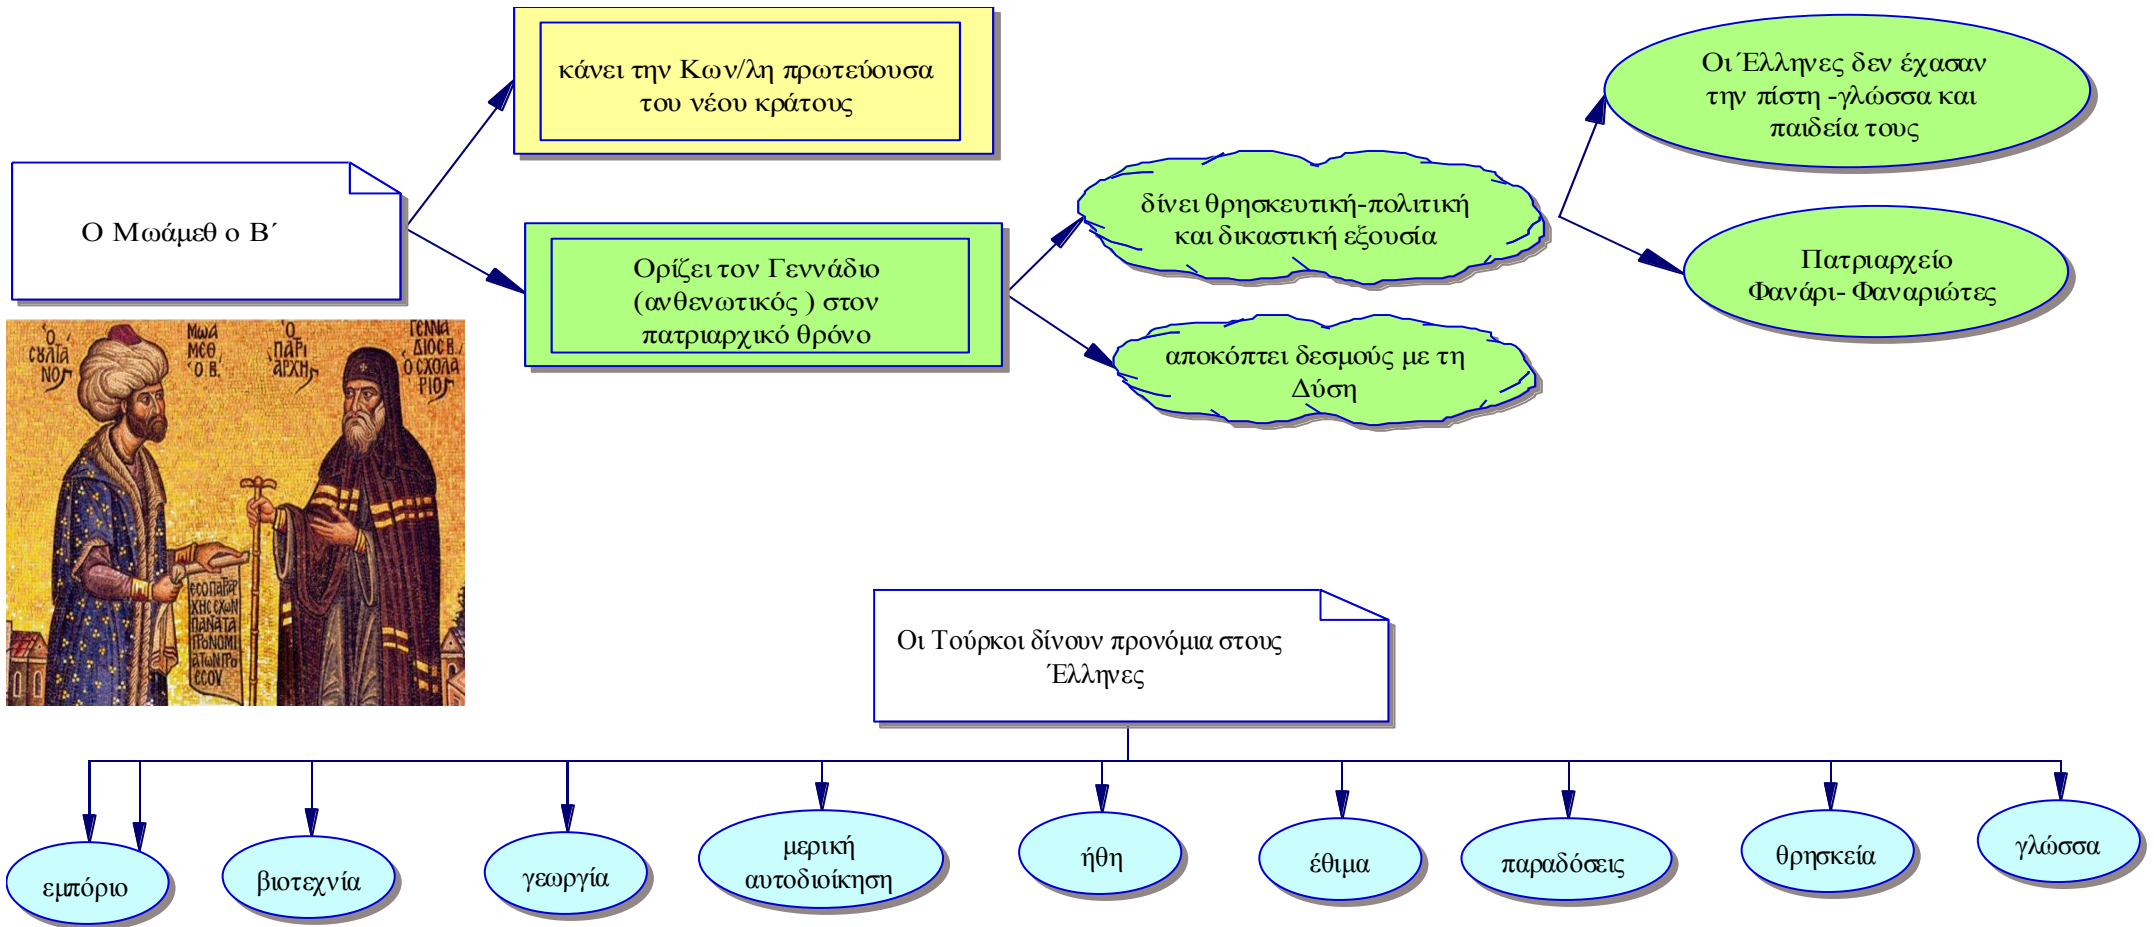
Ο Μωάμεθ ο Β΄

κάνει την Κων/λη πρωτεύουσα του νέου κράτους

Ορίζει τον Γεννάδιο (ανθενωτικός ) στον πατριαρχικό θρόνο

δίνει θρησκευτική-πολιτική και δικαστική εξουσία

αποκόπτει δεσμούς με τη Δύση

Οι Έλληνες δεν έχασαν την πίστη -γλώσσα και παιδεία τους

Πατριαρχείο Φανάρι- Φαναριώτες

Ο ΣΥΛΤΑΝΟΣ ΜΩΑΜΕΘ Ο Β' Ο ΠΑΤΡΙΑΡΧΗΣ ΓΕΝΝΑΔΙΟΣ Β' Ο ΣΧΟΛΑΡΙΟΣ

ΕΣΟ ΠΑΤΡΙΑΡΧΗΣ ΕΧΩΝ ΠΑΝΤΑ ΤΑ ΠΡΟΝΟΜΙΑ ΤΩΝ ΠΡΟ ΣΟΥ

Οι Τούρκοι δίνουν προνόμια στους Έλληνες

εμπόριο

βιοτεχνία

γεωργία

μερική αυτοδιοίκηση

ήθη

έθιμα

παραδόσεις

θρησκεία

γλώσσα